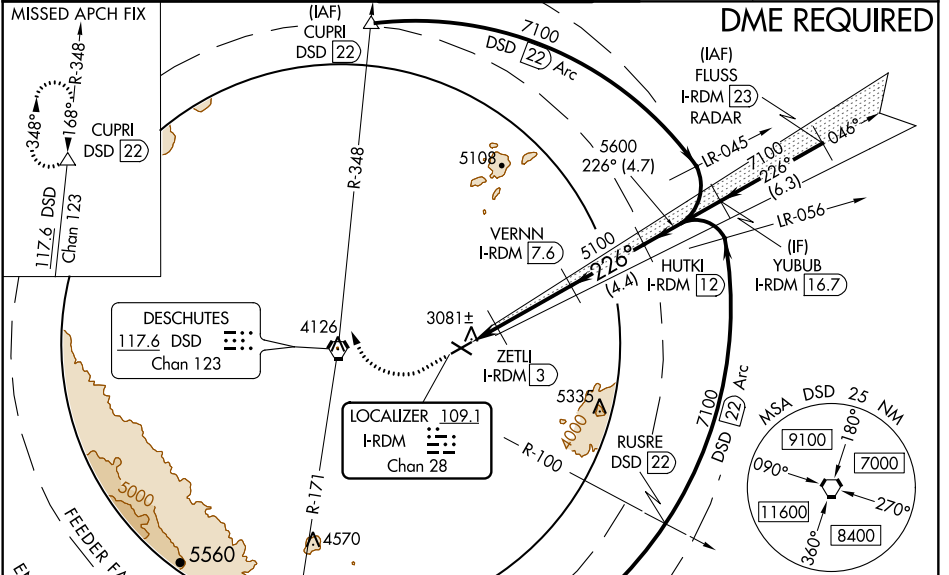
MISSED APCH FIX

R-348

168°

348°

CUPRI
DSD 22

117.6 DSD
Chan 123

(IAF)
CUPRI
DSD 22

7100
DSD 22 Arc

DME REQUIRED

(IAF)
FLUSS
I-RDM 23
RADAR

5600
226° (4.7)

LR-045

7100
226°
(6.3)

046°

5108

R-348

VERNN
I-RDM 7.6

5100

226°
(4.4)

LR-056

HUTKI
I-RDM 12

(IF)
YUBUB
I-RDM 16.7

DESCHUTES
117.6 DSD
Chan 123

4126

3081±

ZETLI
I-RDM 3

5335

4000

LOCALIZER 109.1
I-RDM
Chan 28

R-100

RUSRE
DSD 22

7100
DSD 22 Arc

MSA DSD 25 NM

9100

180°

7000

090°

270°

11600

8400

360°

5000

R-171

4570

5560

FEEDER FA